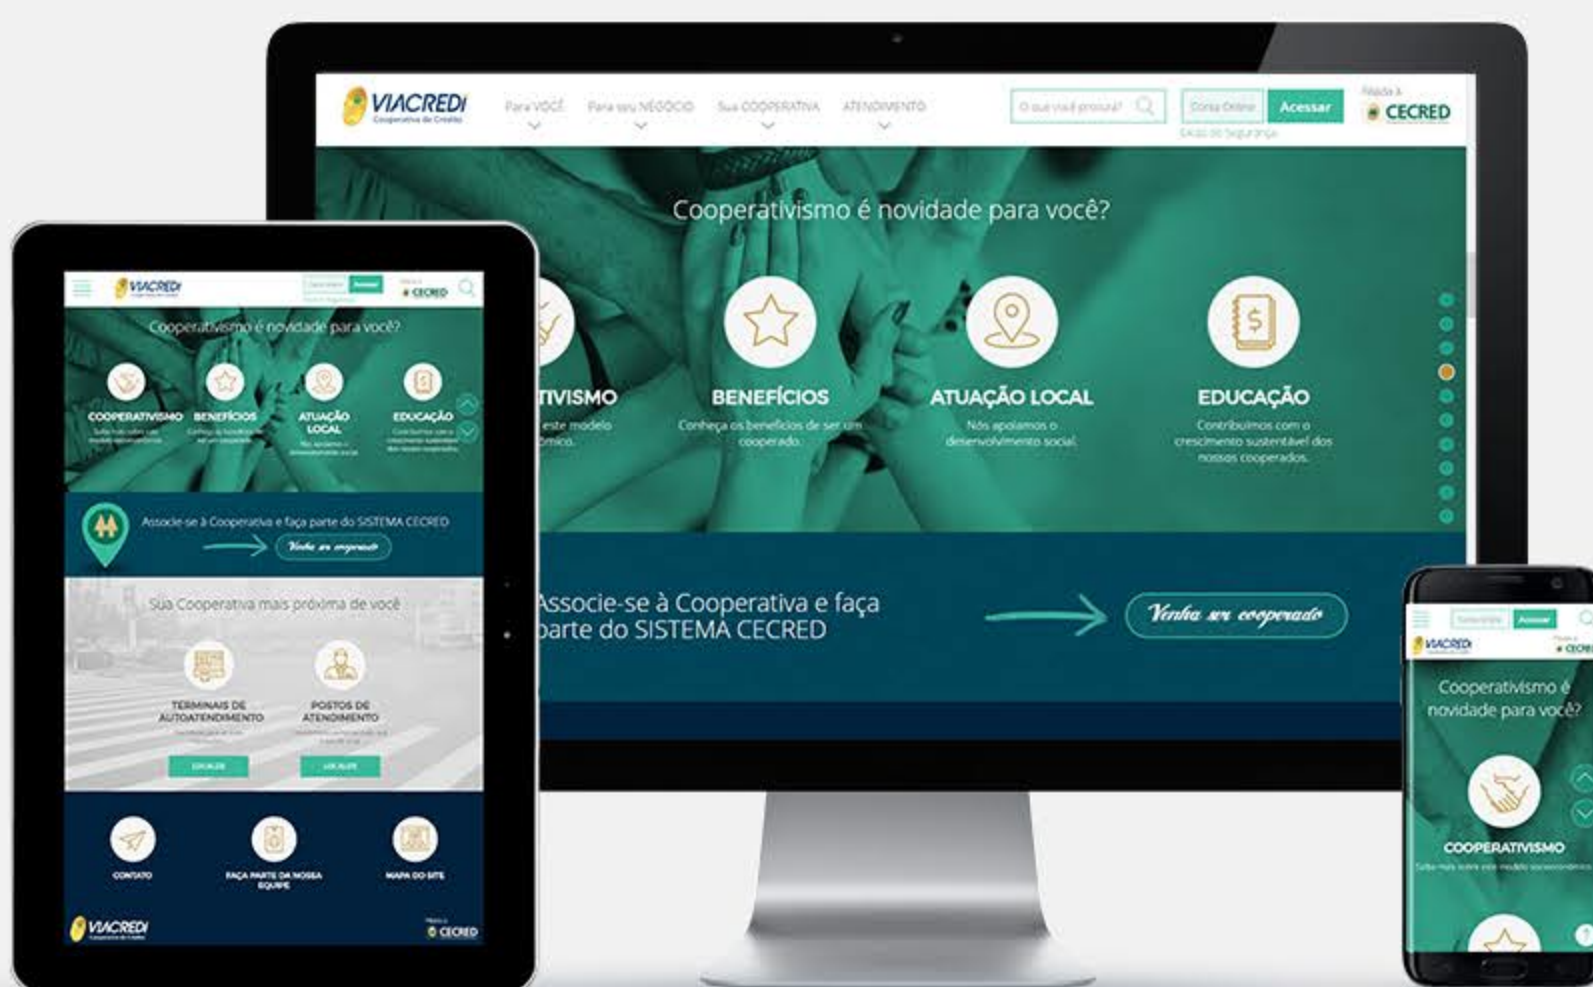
VIACREDI
Cooperativa de Crédito

Para VOCÊ
Para seu NEGÓCIO
Sua COOPERATIVA
ATENDIMENTO

O que você procura?
Conta Online
Acessar
Dicas de Segurança
Filiada à
CECRED

Cooperativismo é novidade para você?

TIVISMO
este modelo
ômico.

BENEFÍCIOS
Conheça os benefícios de ser um cooperado.

ATUAÇÃO LOCAL
Nós apoiamos o desenvolvimento social.

EDUCAÇÃO
Contribuímos com o crescimento sustentável dos nossos cooperados.

Associe-se à Cooperativa e faça parte do SISTEMA CECRED
Venha ser cooperado

VIACREDI
Acessar
CECRED
Cooperativismo é novidade para você?
COOPERATIVISMO
BENEFÍCIOS
ATUAÇÃO LOCAL
EDUCAÇÃO
Associe-se à Cooperativa e faça parte do SISTEMA CECRED
Venha ser cooperado
Sua Cooperativa mais próxima de você
TERMINAIS DE AUTOATENDIMENTO
POSTOS DE ATENDIMENTO
LOCALIZE
LOCALIZE
CONTATO
FAÇA PARTE DA NOSSA EQUIPE
MAPA DO SITE
VIACREDI
CECRED

Acessar
VIACREDI
CECRED
Cooperativismo é novidade para você?
COOPERATIVISMO